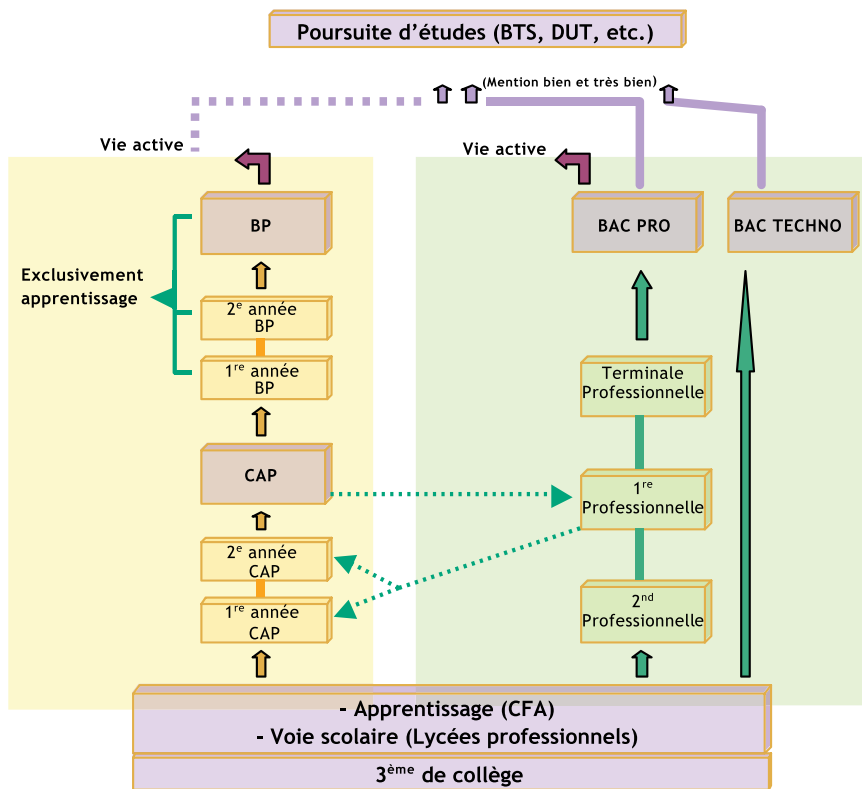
Poursuite d'études (BTS, DUT, etc.)

(Mention bien et très bien)

Vie active

Vie active

BP

Exclusivement apprentissage

$2^{e}$ année BP

$1^{re}$ année BP

CAP

$2^{e}$ année CAP

$1^{re}$ année CAP

BAC PRO

BAC TECHNO

Terminale Professionnelle

$1^{re}$ Professionnelle

$2^{nd}$ Professionnelle

- Apprentissage (CFA)
- Voie scolaire (Lycées professionnels)

$3^{ème}$ de collège